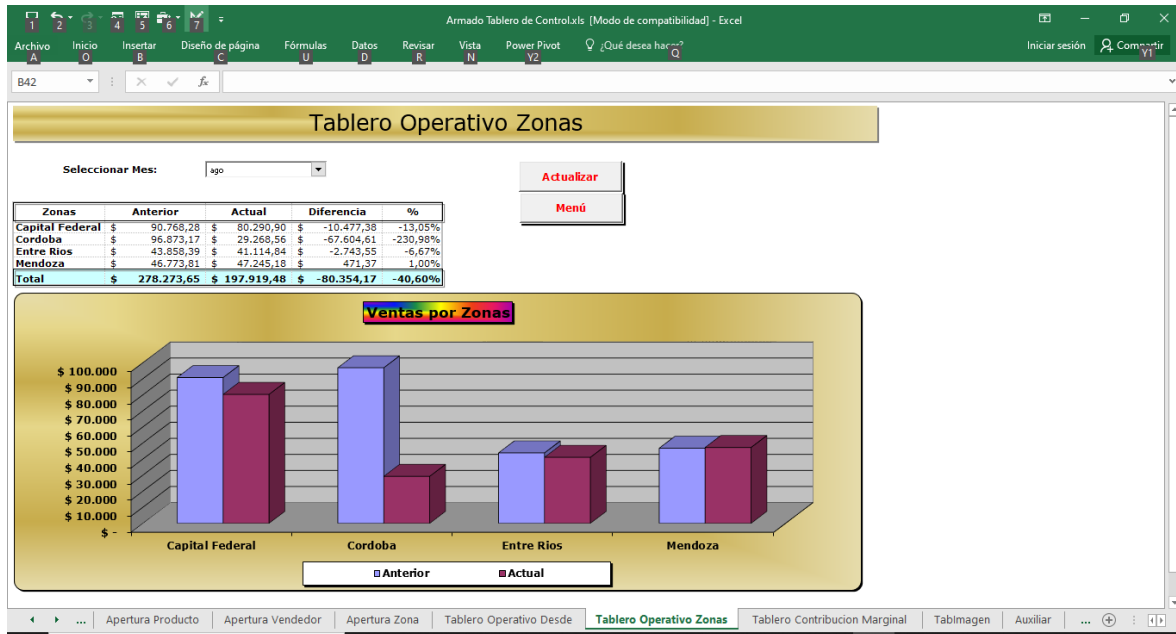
1 2 3 4 5 6 7
Armado Tablero de Control.xls [Modo de compatibilidad] - Excel
Iniciar sesión
Archivo A Inicio O Insertar B Diseño de página C Fórmulas U Datos D Revisar R Vista N Power Pivot Y2 ¿Qué desea hacer? Q Compartir Y1

B42

Tablero Operativo Zonas

Seleccionar Mes: ago

Actualizar
Menú

| Zonas | Anterior | Actual | Diferencia | % |
|---|---|---|---|---|
| Capital Federal | \$ 90.768,28 | \$ 80.290,90 | \$ -10.477,38 | -13,05% |
| Cordoba | \$ 96.873,17 | \$ 29.268,56 | \$ -67.604,61 | -230,98% |
| Entre Rios | \$ 43.858,39 | \$ 41.114,84 | \$ -2.743,55 | -6,67% |
| Mendoza | \$ 46.773,81 | \$ 47.245,18 | \$ 471,37 | 1,00% |
| Total | \$ 278.273,65 | \$ 197.919,48 | \$ -80.354,17 | -40,60% |

Ventas por Zonas

\$ 100.000
\$ 90.000
\$ 80.000
\$ 70.000
\$ 60.000
\$ 50.000
\$ 40.000
\$ 30.000
\$ 20.000
\$ 10.000
\$ -

Capital Federal Cordoba Entre Rios Mendoza

Anterior Actual

... Apertura Producto Apertura Vendedor Apertura Zona Tablero Operativo Desde Tablero Operativo Zonas Tablero Contribucion Marginal TabImagen Auxiliar ...